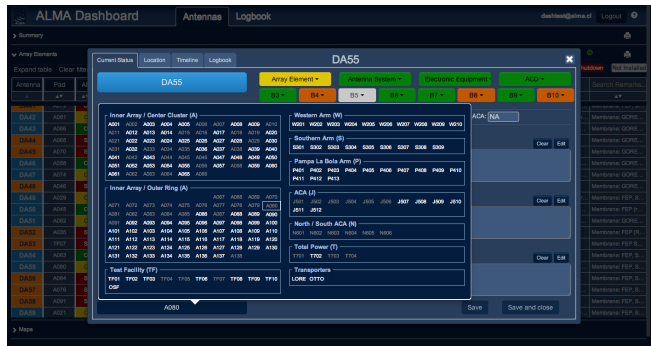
ALMA Dashboard

Antennas

Logbook

dashtest@alma.cl

Logout

› Summary

› Array Elements

Expand table

Clear filt

Antenna

Pad

DA41

A081

DA42

A098

DA43

A069

DA44

A070

DA45

A110

DA46

A041

DA47

A078

DA48

A046

DA49

A100

DA50

A011

DA51

A086

DA52

A053

DA53

A072

DA54

A063

DA55

A080

DA56

A064

DA57

A078

DA58

A062

DA59

A087

DA60

A112

› Maps

Current Status

Location

Timeline

Logbook

DA55

DA55

Array Element ▾

Antenna System ▾

Electronic Equipment ▾

ACD ▾

B3 ▾

B4 ▾

B5 ▾

B6 ▾

B7 ▾

B8 ▾

B9 ▾

B10 ▾

Inner Array / Center Cluster (A)

A001 A002 A003 A004 A005 A006 A007 A008 A009 A010

A011 A012 A013 A014 A015 A016 A017 A018 A019 A020

A021 A022 A023 A024 A025 A026 A027 A028 A029 A030

A031 A032 A033 A034 A035 A036 A037 A038 A039 A040

A041 A042 A043 A044 A045 A046 A047 A048 A049 A050

A051 A052 A053 A054 A055 A056 A057 A058 A059 A060

A061 A062 A063 A064 A065 A066

Inner Array / Outer Ring (A)

A067 A068 A069 A070

A071 A072 A073 A074 A075 A076 A077 A078 A079 A080

A081 A082 A083 A084 A085 A086 A087 A088 A089 A090

A091 A092 A093 A094 A095 A096 A097 A098 A099 A100

A101 A102 A103 A104 A105 A106 A107 A108 A109 A110

A111 A112 A113 A114 A115 A116 A117 A118 A119 A120

A121 A122 A123 A124 A125 A126 A127 A128 A129 A130

A131 A132 A133 A134 A135 A136 A137 A138

Test Facility (TF)

TF01 TF02 TF03 TF04 TF05 TF06 TF07 TF08 TF09 TF10

OSF

Western Arm (W)

W201 W202 W203 W204 W205 W206 W207 W208 W209 W210

Southern Arm (S)

S301 S302 S303 S304 S305 S306 S307 S308 S309

Pampa La Bola Arm (P)

P401 P402 P403 P404 P405 P406 P407 P408 P409 P410

P411 P412 P413

ACA (J)

J501 J502 J503 J504 J505 J506 J507 J508 J509 J510

J511 J512

North / South ACA (N)

N601 N602 N603 N604 N605 N606

Total Power (T)

T701 T702 T703 T704

Transporters

LORE OTTO

A080

ACA: NA

Clear Edit

Clear Edit

Clear Edit

Save

Save and close

Shutdown

Not Installed

Search Remarks

Membrane: GORE...

Membrane: GORE...

Membrane: GORE...

Membrane: GORE...

Membrane: GORE...

Membrane: GORE...

Membrane: GORE...

Membrane: GORE...

Membrane: GORE...

Membrane: FEP, S...

Membrane: FEP, S...

Membrane: FEP (R...

Membrane: FEP, S...

Membrane: FEP, S...

Membrane: FEP, S...

Membrane: FEP, S...

Membrane: FEP, S...

Membrane: FEP, S...

Membrane: FEP, S...

Membrane: FEP, S...